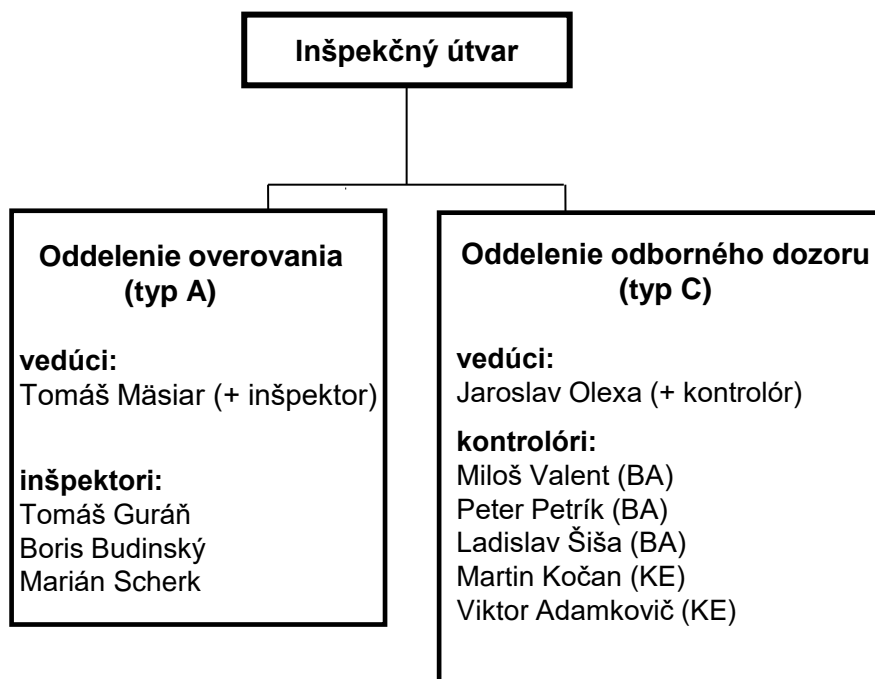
Inšpekčný útvar

Oddelenie overovania (typ A)

vedúci:
Tomáš Mäsiar (+ inšpektor)

inšpektori:
Tomáš Guráň
Boris Budinský
Marián Scherk

Oddelenie odborného dozoru (typ C)

vedúci:
Jaroslav Olexa (+ kontrolór)

kontrolóri:
Miloš Valent (BA)
Peter Petrík (BA)
Ladislav Šiša (BA)
Martin Kočan (KE)
Viktor Adamkovič (KE)